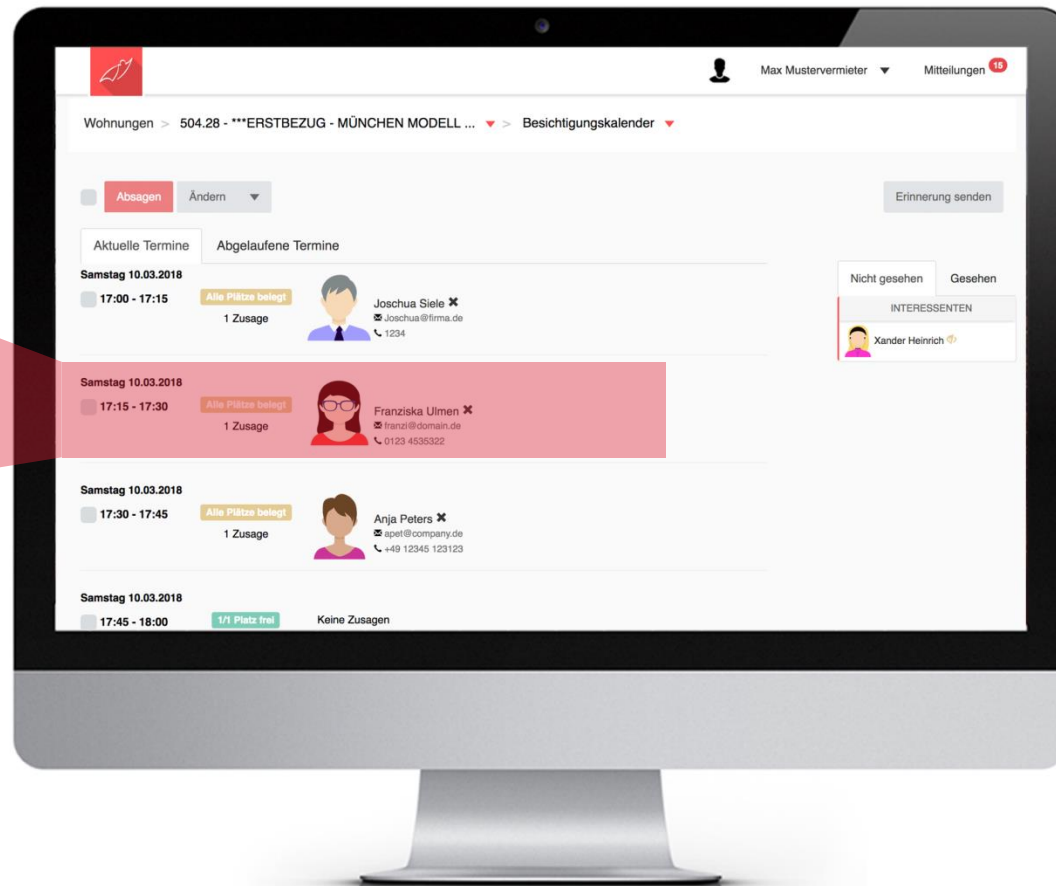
Max Mustervermieter ▼ Mitteilungen 15

Wohnungen > 504.28 - ***ERSTBEZUG - MÜNCHEN MODELL ... ▼ > Besichtigungskalender ▼

Absagen Ändern ▼

Erinnerung senden

Aktuelle Termine Abgelaufene Termine

Samstag 10.03.2018
17:00 - 17:15 Alle Plätze belegt 1 Zusage
Joschua Siele ✖
Joschua@firma.de
1234

Samstag 10.03.2018
17:15 - 17:30 Alle Plätze belegt 1 Zusage
Franziska Ulmen ✖
franzi@domain.de
0123 4535322

Samstag 10.03.2018
17:30 - 17:45 Alle Plätze belegt 1 Zusage
Anja Peters ✖
apet@company.de
+49 12345 123123

Samstag 10.03.2018
17:45 - 18:00 1/1 Platz frei Keine Zusagen

Nicht gesehen Gesehen
INTERESSENTEN
Xander Heinrich